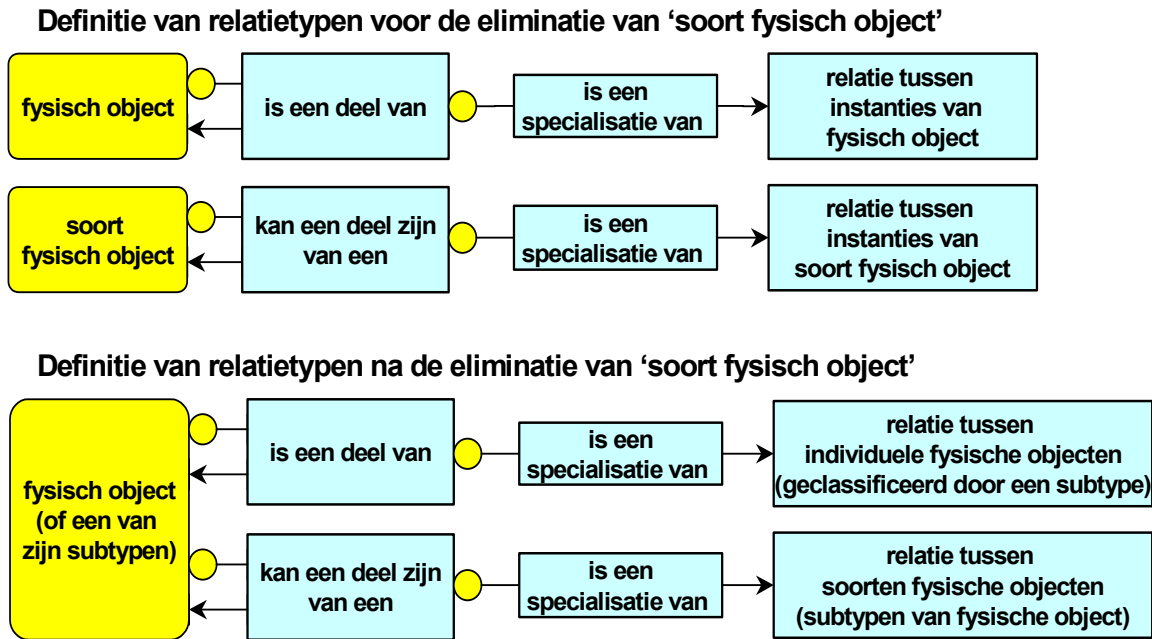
Definitie van relatietypen voor de eliminatie van 'soort fysisch object'

fysisch object

is een deel van

is een specialisatie van

relatie tussen instanties van fysisch object

soort fysisch object

kan een deel zijn van een

is een specialisatie van

relatie tussen instanties van soort fysisch object

Definitie van relatietypen na de eliminatie van 'soort fysisch object'

fysisch object (of een van zijn subtypen)

is een deel van

is een specialisatie van

relatie tussen individuele fysische objecten (geclassificeerd door een subtype)

kan een deel zijn van een

is een specialisatie van

relatie tussen soorten fysische objecten (subtypen van fysische object)